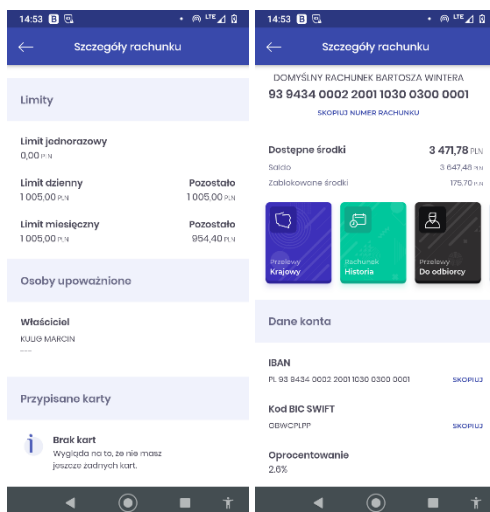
14:53 B

Szczegóły rachunku

Limity

Limit jednorazowy
0,00 PLN

Limit dzienny
1 005,00 PLN

Pozostało
1 005,00 PLN

Limit miesięczny
1 005,00 PLN

Pozostało
954,40 PLN

Osoby upoważnione

Właściciel
KULIG MARCIN
---

Przypisane karty

Brak kart
Wygląda na to, że nie masz jeszcze żadnych kart.

14:53 B

Szczegóły rachunku

DOMYŚLNY RACHUNEK BARTOSZA WINTERA
93 9434 0002 2001 1030 0300 0001
SKOPIUJ NUMER RACHUNKU

Dostępne środki
3 471,78 PLN

Saldo
3 647,48 PLN

Zablokowane środki
175,70 PLN

Przelewy
Krajowy

Rachunek
Historia

Przelewy
Do odbiorcy

Dane konta

IBAN
PL 93 9434 0002 2001 1030 0300 0001
SKOPIUJ

Kod BIC SWIFT
OBWCPLPP
SKOPIUJ

Oprocentowanie
2.6%